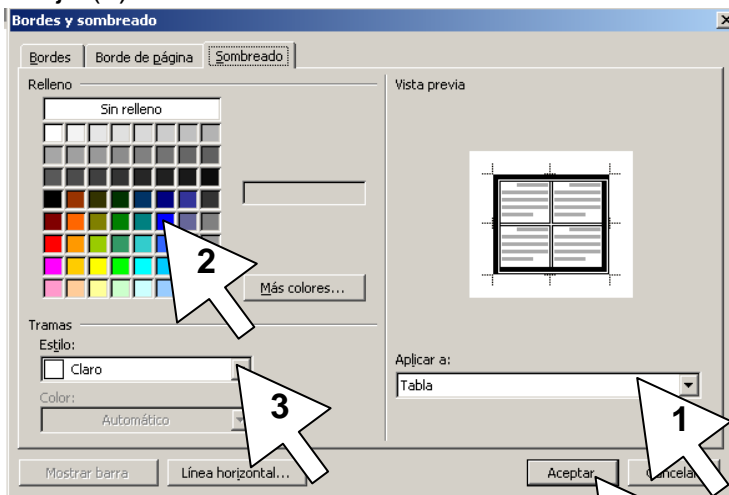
Bordes y sombreado

Bordes | Borde de página | Sombreado

Relleno

Sin relleno

Más colores...

Tramas

Estilo:

Claro

Color:

Automático

Vista previa

Aplicar a:

Tabla

Mostrar barra

Línea horizontal...

Aceptar

Cancelar

1

2

3